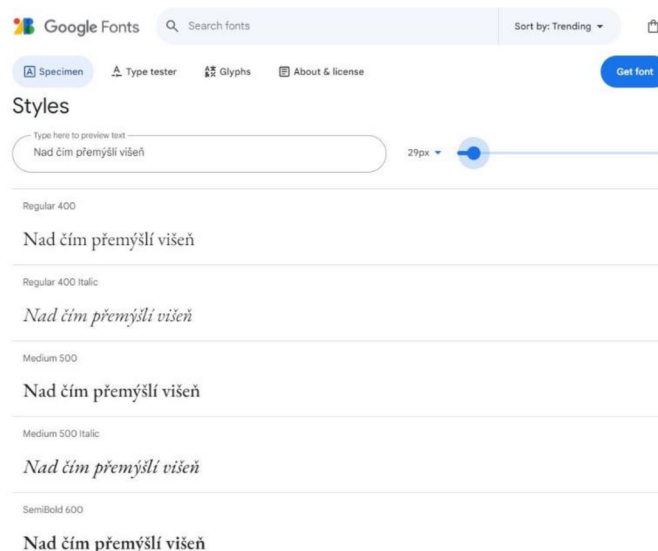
Google Fonts

Search fonts

Sort by: Trending

Specimen
Type tester
Glyphs
About & license

Get font

Styles

Type here to preview text

Nad čím přemýšlí višeň

29px

Regular 400

Nad čím přemýšlí višeň

Regular 400 Italic

Nad čím přemýšlí višeň

Medium 500

Nad čím přemýšlí višeň

Medium 500 Italic

Nad čím přemýšlí višeň

SemiBold 600

Nad čím přemýšlí višeň